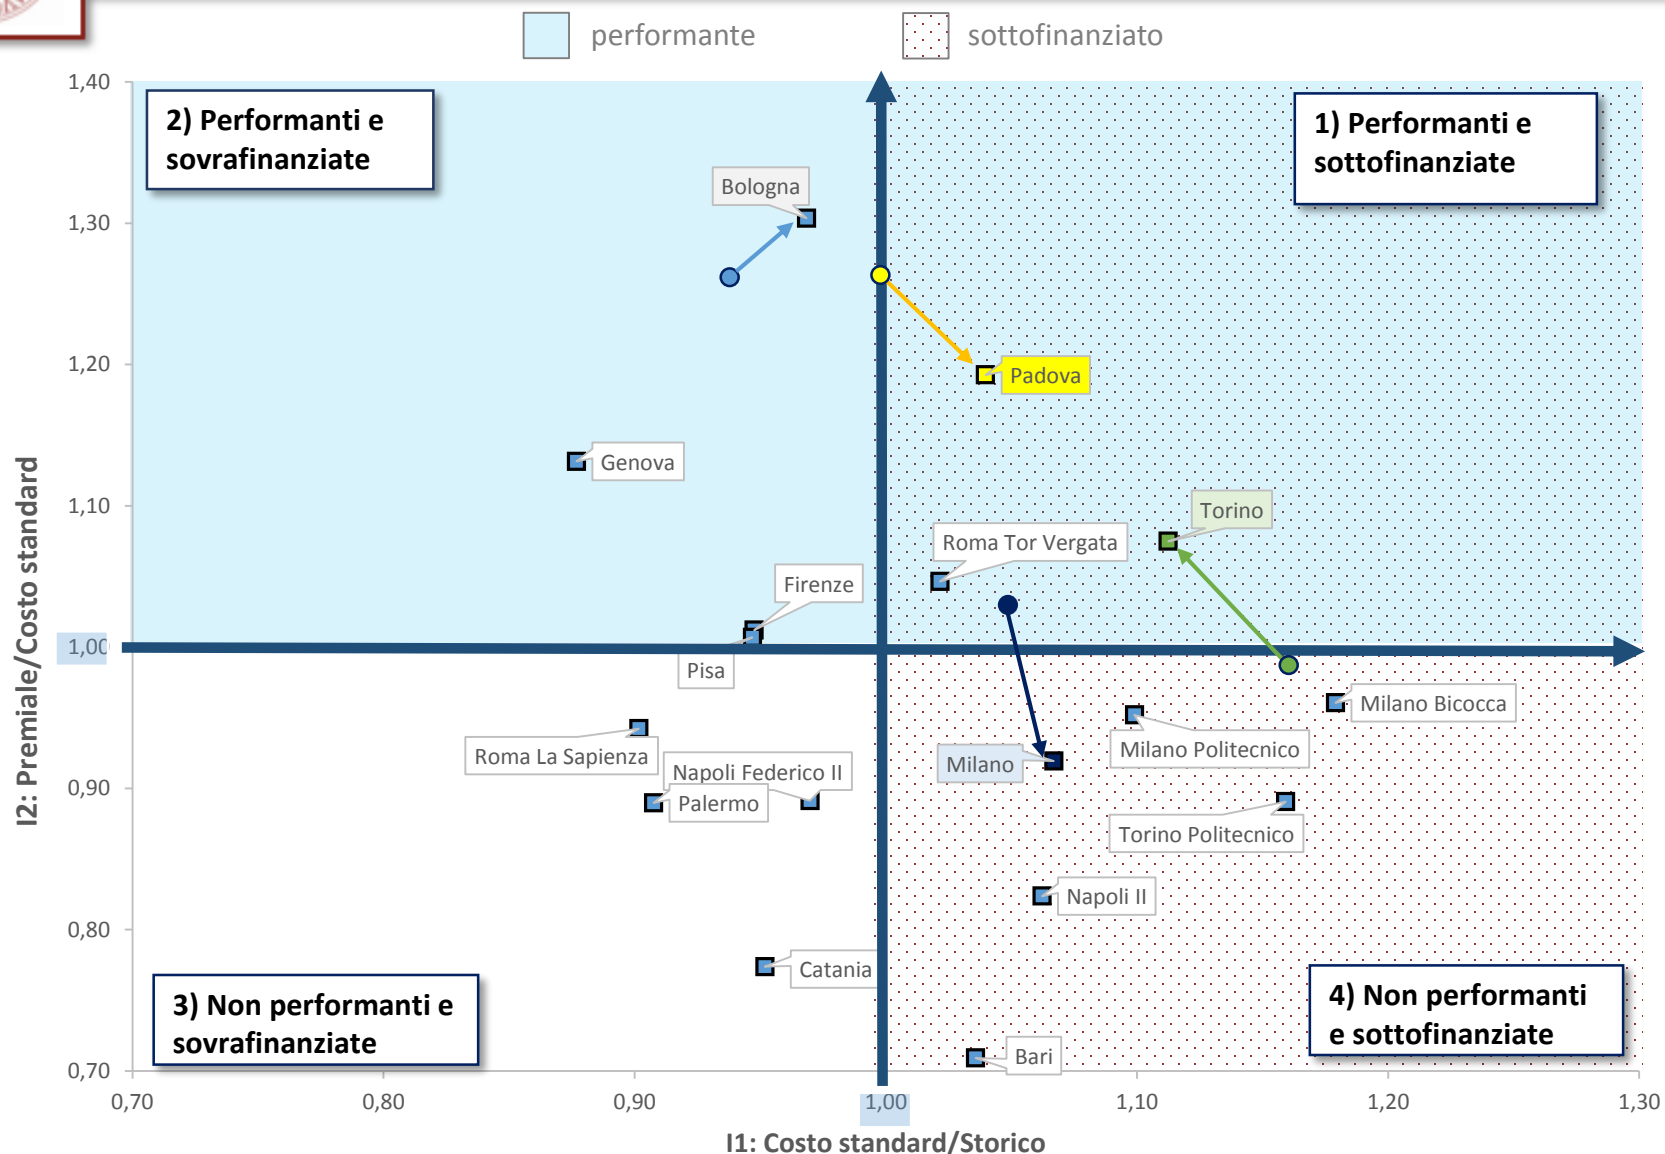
performante sottofinanziato

2) Performanti e sovrafinanziate

1) Performanti e sottofinanziate

3) Non performanti e sovrafinanziate

4) Non performanti e sottofinanziate

Bologna
Padova
Genova
Torino
Roma Tor Vergata
Firenze
Pisa
Milano Bicocca
Roma La Sapienza
Milano Politecnico
Milano
Napoli Federico II
Palermo
Torino Politecnico
Napoli II
Catania
Bari

1,40
1,30
1,20
1,10
1,00
0,90
0,80
0,70

0,70 0,80 0,90 1,00 1,10 1,20 1,30

I2: Premiale/Costo standard

I1: Costo standard/Storico